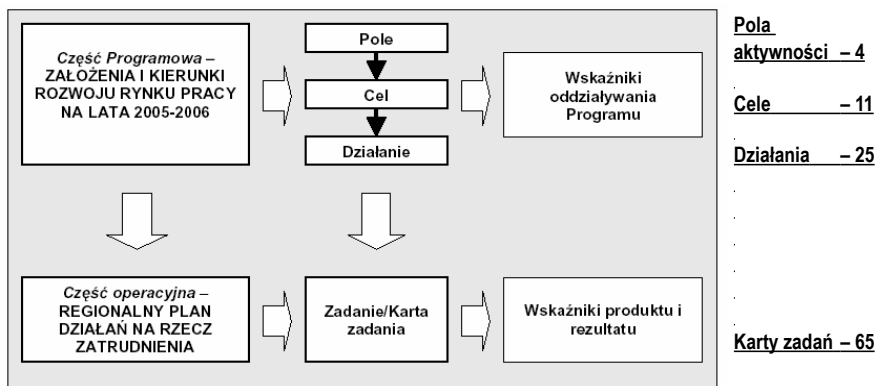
Część Programowa – ZAŁOŻENIA I KIERUNKI ROZWOJU RYNKU PRACY NA LATA 2005-2006

Pole

Cel

Działanie

Wskaźniki oddziaływania Programu

Część operacyjna – REGIONALNY PLAN DZIAŁAŃ NA RZECZ ZATRUDNIENIA

Zadanie/Karta zadania

Wskaźniki produktu i rezultatu

Pola aktywności – 4

Cele – 11

Działania – 25

Karty zadań – 65